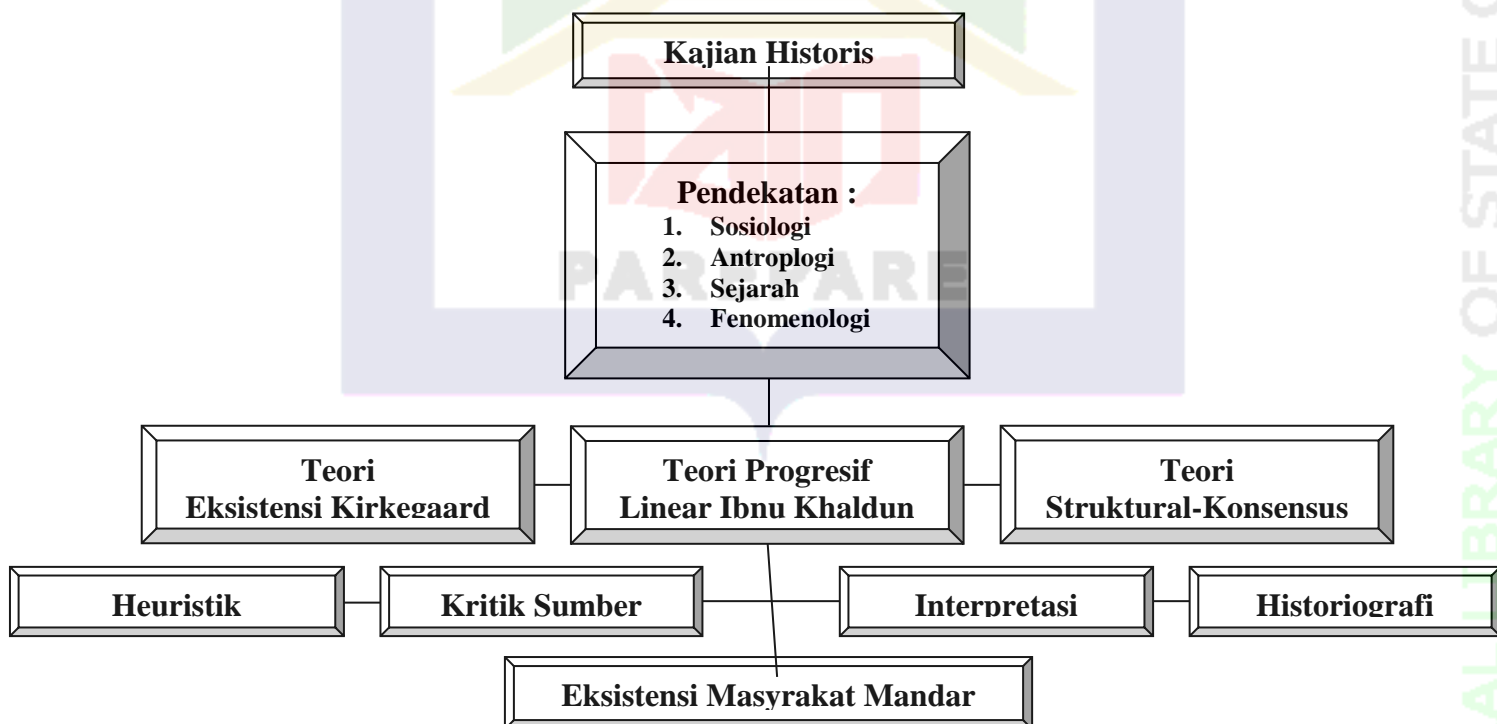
Kajian Historis

Pendekatan :
1. Sosiologi
2. Antroplogi
3. Sejarah
4. Fenomenologi

PAREPARE

Teori Eksistensi Kirkegaard

Teori Progresif Linear Ibnu Khaldun

Teori Struktural-Konsensus

Heuristik

Kritik Sumber

Interpretasi

Historiografi

Eksistensi Masyrakat Mandar

ALL LIBRARY OF STATE